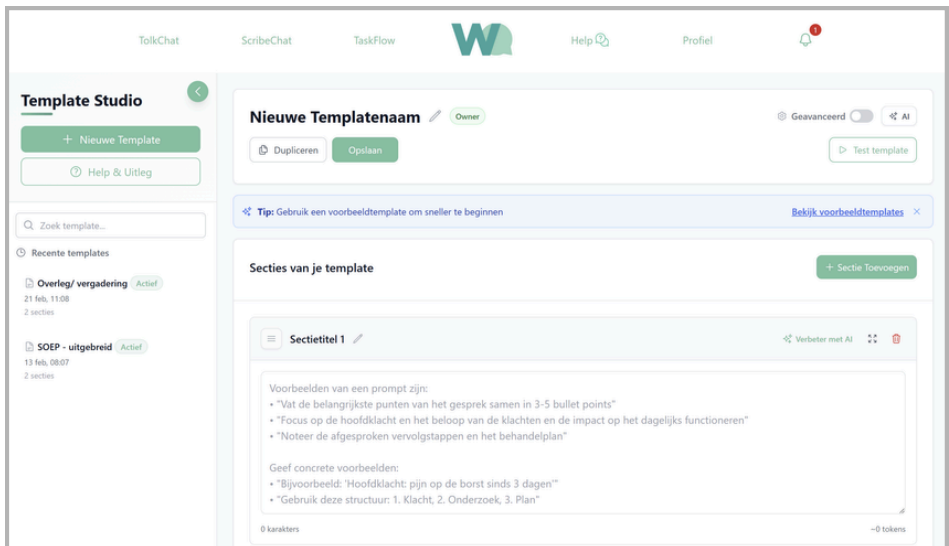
TolkChat ScribeChat TaskFlow Help Profiel 1

Template Studio

+ Nieuwe Template

Help & Uitleg

Zoek template...

Recente templates

Overleg/ vergadering Actief
21 feb, 11:08
2 secties

SOEP - uitgebreid Actief
13 feb, 08:07
2 secties

Nieuwe Templatenaam Owner

Geavanceerd AI

Dupliceren Opslaan

Test template

Tip: Gebruik een voorbeeldtemplate om sneller te beginnen

Bekijk voorbeeldtemplates ×

Secties van je template

+ Sectie Toevoegen

Sectietitel 1

Verbeter met AI

Voorbeelden van een prompt zijn:
• "Vat de belangrijkste punten van het gesprek samen in 3-5 bullet points"
• "Focus op de hoofdklacht en het beloop van de klachten en de impact op het dagelijks functioneren"
• "Noteer de afgesproken vervolgstappen en het behandelplan"

Geef concrete voorbeelden:
• "Bijvoorbeeld: 'Hoofdklacht: pijn op de borst sinds 3 dagen'"
• "Gebruik deze structuur: 1. Klacht, 2. Onderzoek, 3. Plan"

0 karakters

~0 tokens